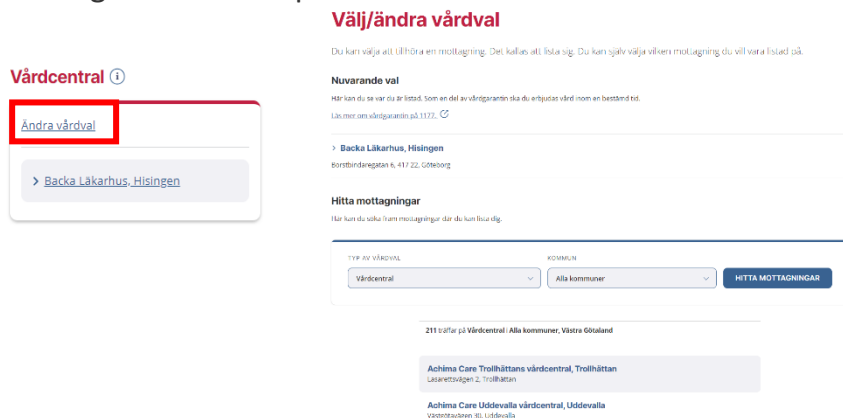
Vårdcentral ⓘ

Ändra vårdval

> Backa Läkarhus, Hisingen

Välj/ändra vårdval

Du kan välja att tillhöra en mottagning. Det kallas att lista sig. Du kan själv välja vilken mottagning du vill vara listad på.

Nuvarande val

Här kan du se var du är listad. Som en del av vårdgarantin ska du erbjudas vård inom en bestämd tid.

Läs mer om vårdgarantin på 1177.

> Backa Läkarhus, Hisingen

Borstbindaregatan 6, 417 22, Göteborg

Hitta mottagningar

Här kan du söka fram mottagningar där du kan lista dig.

TYP AV VÅRDVAL

Vårdcentral

KOMMUN

Alla kommuner

HITTA MOTTAGNINGAR

211 träffar på Vårdcentral i Alla kommuner, Västra Götaland

Achima Care Trollhättans vårdcentral, Trollhättan

Lasarettsvägen 2, Trollhättan

Achima Care Uddevalla vårdcentral, Uddevalla

Västgötavägen 4B, Uddevalla